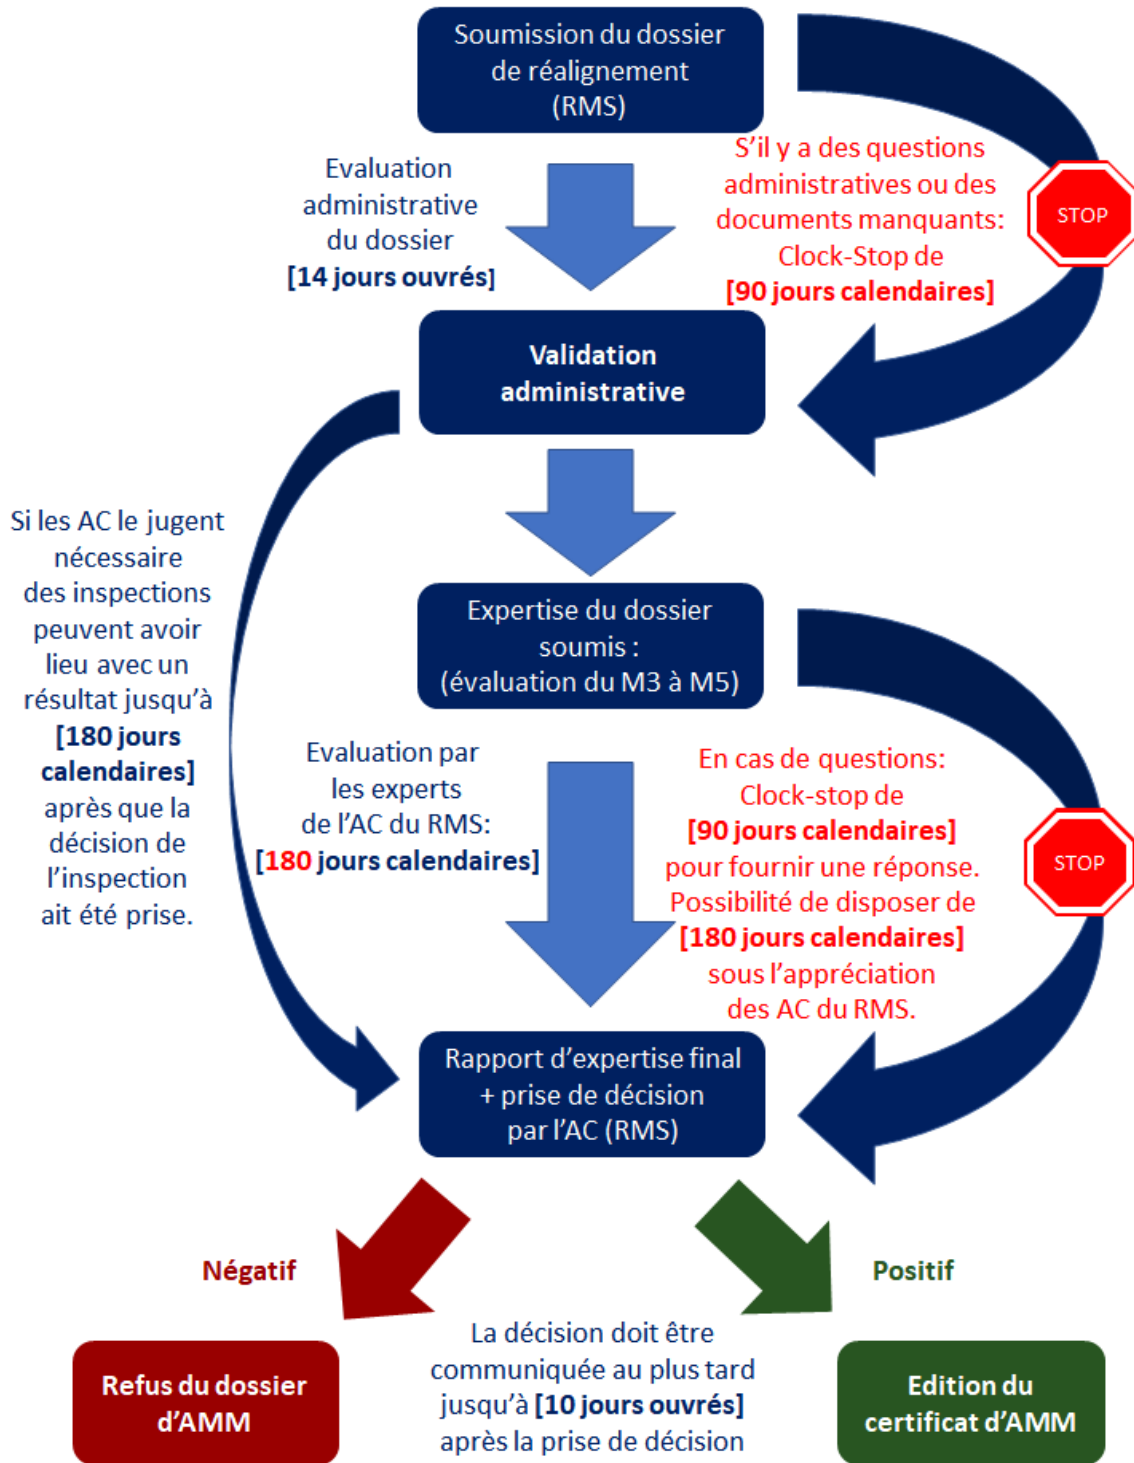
Soumission du dossier de réalignement (RMS)

Evaluation administrative du dossier [14 jours ouvrés]

S'il y a des questions administratives ou des documents manquants: Clock-Stop de [90 jours calendaires]

STOP

Validation administrative

Si les AC le jugent nécessaire des inspections peuvent avoir lieu avec un résultat jusqu'à [180 jours calendaires] après que la décision de l'inspection ait été prise.

Expertise du dossier soumis : (évaluation du M3 à M5)

Evaluation par les experts de l'AC du RMS: [180 jours calendaires]

En cas de questions: Clock-stop de [90 jours calendaires] pour fournir une réponse. Possibilité de disposer de [180 jours calendaires] sous l'appréciation des AC du RMS.

STOP

Rapport d'expertise final + prise de décision par l'AC (RMS)

Négatif

Positif

Refus du dossier d'AMM

La décision doit être communiquée au plus tard jusqu'à [10 jours ouvrés] après la prise de décision

Edition du certificat d'AMM